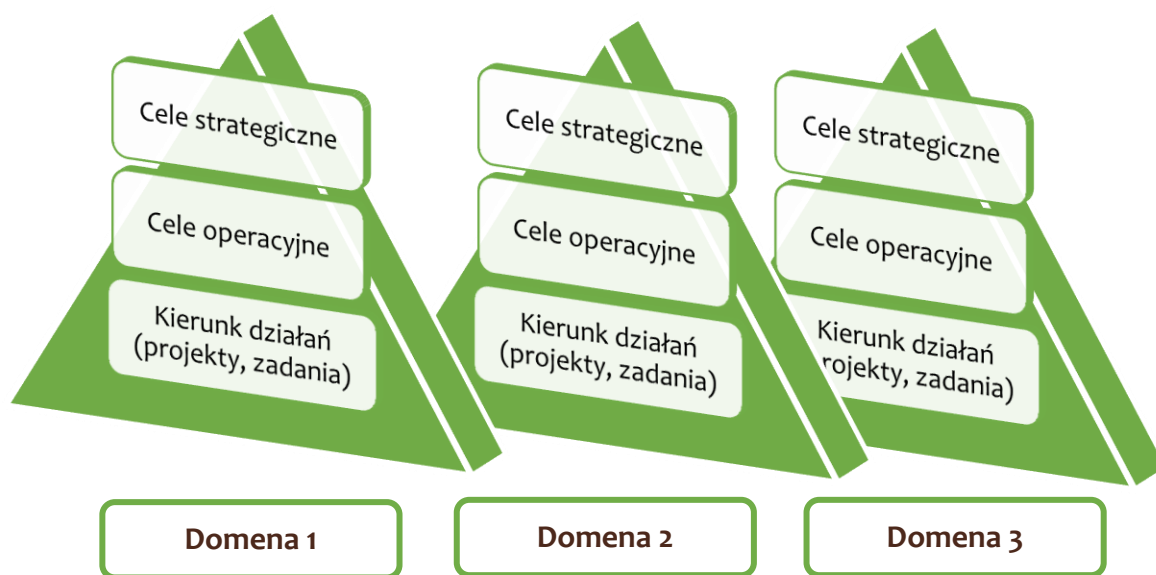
Cele strategiczne

Cele operacyjne

Kierunk działań (projekty, zadania)

Cele strategiczne

Cele operacyjne

Kierunk działań (projekty, zadania)

Cele strategiczne

Cele operacyjne

Kierunk działań rojekty, zadania)

Domena 1

Domena 2

Domena 3